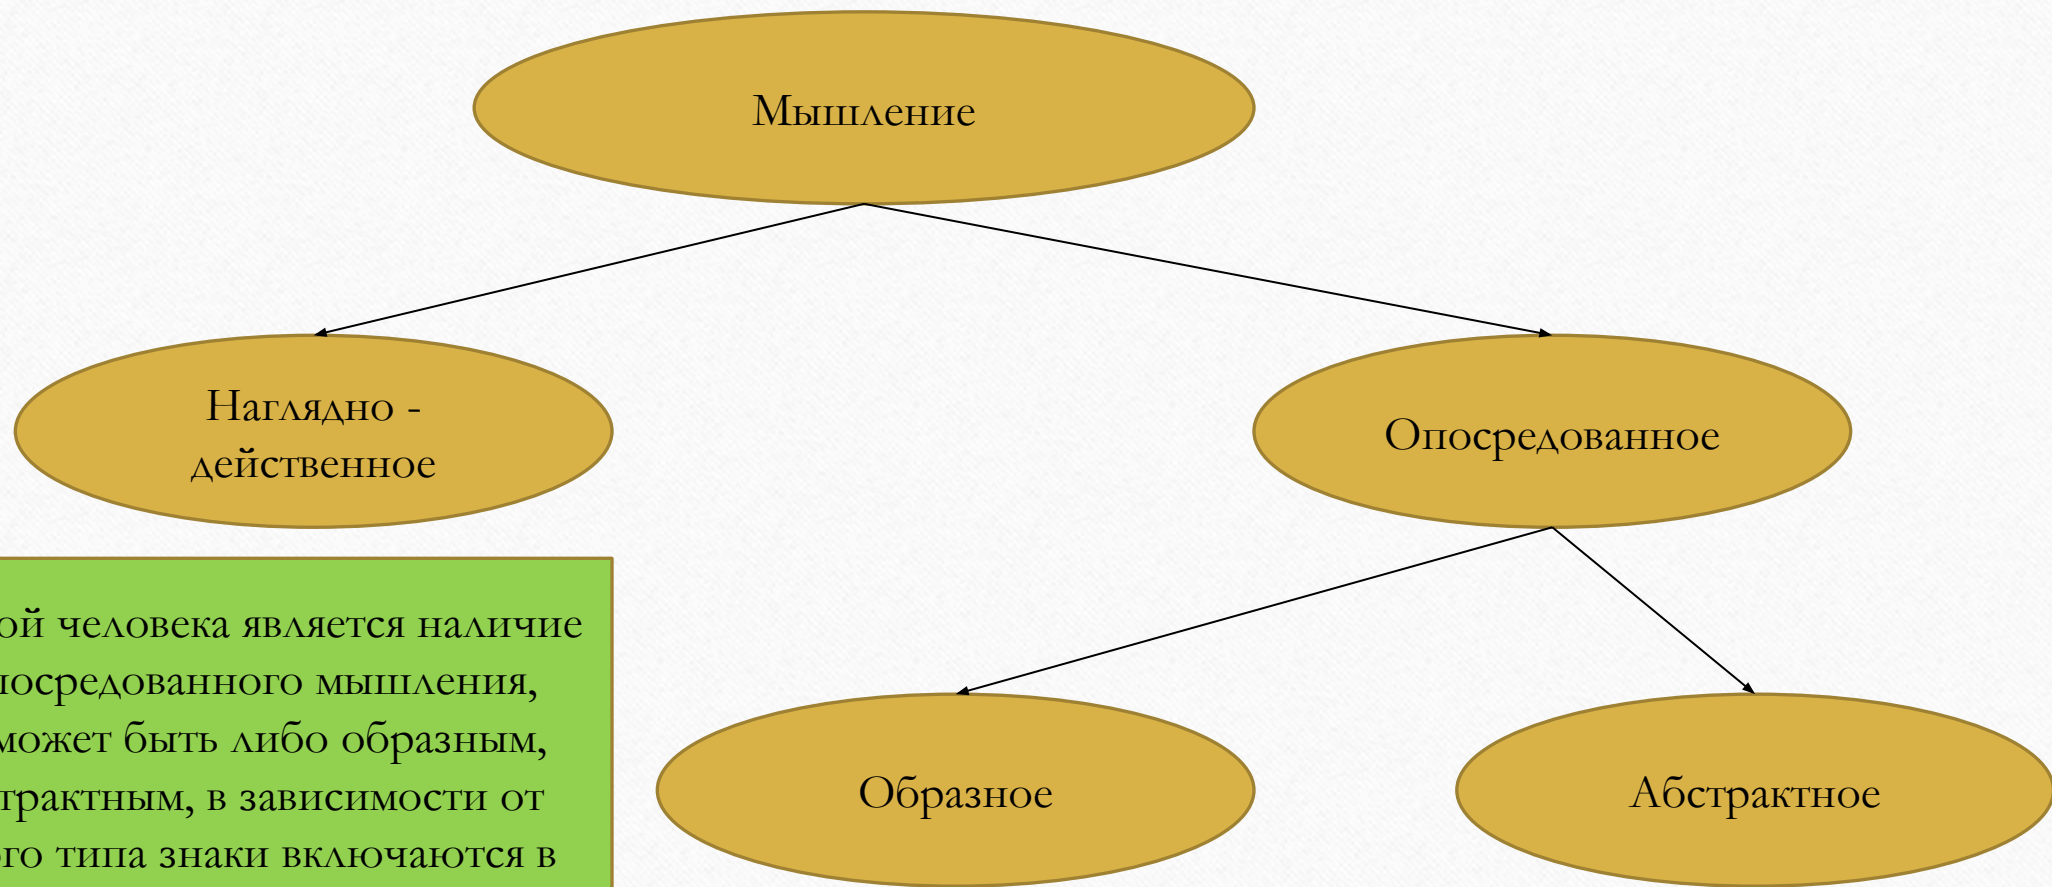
Мышление

Наглядно - действенное

Опосредованное

Образное

Абстрактное

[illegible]ой человека является наличие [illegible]посредованного мышления, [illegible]может быть либо образным, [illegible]трактным, в зависимости от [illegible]го типа знаки включаются в